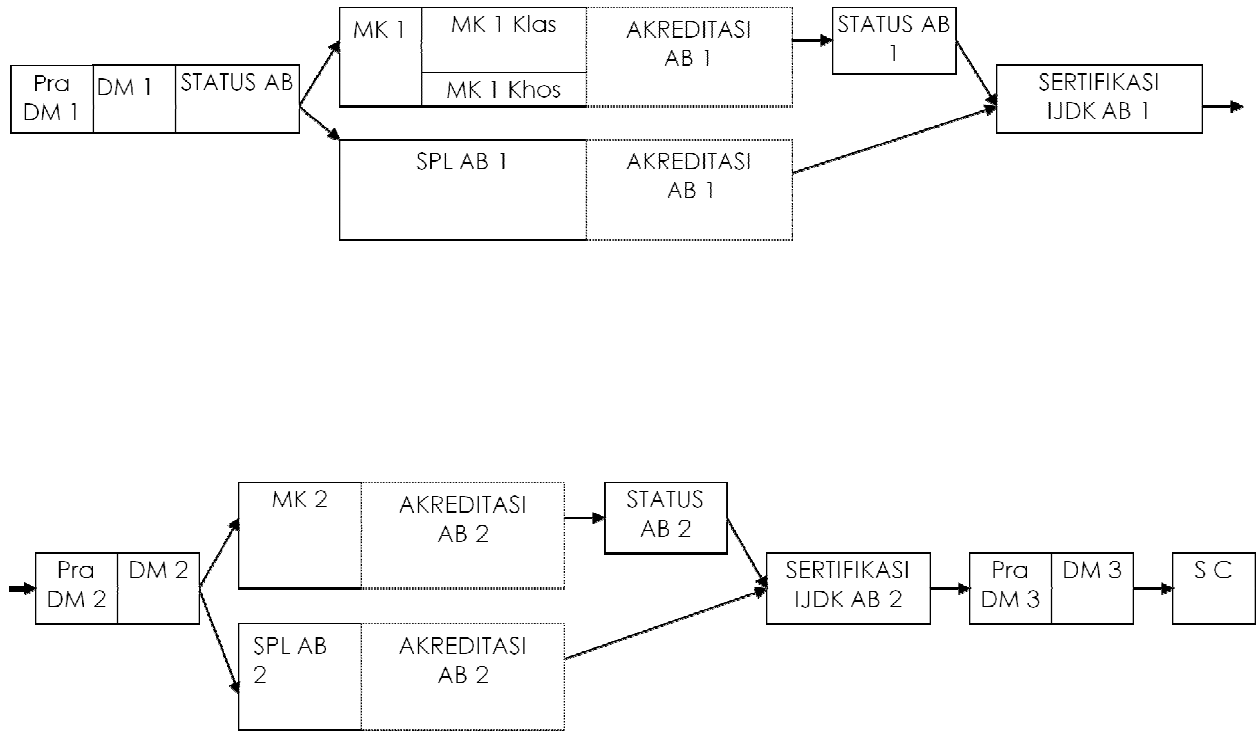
Pra DM 1

DM 1

STATUS AB

MK 1

MK 1 Klas

MK 1 Khos

AKREDITASI AB 1

STATUS AB 1

SPL AB 1

AKREDITASI AB 1

SERTIFIKASI IJDK AB 1

Pra DM 2

DM 2

MK 2

AKREDITASI AB 2

STATUS AB 2

SPL AB 2

AKREDITASI AB 2

SERTIFIKASI IJDK AB 2

Pra DM 3

DM 3

S C